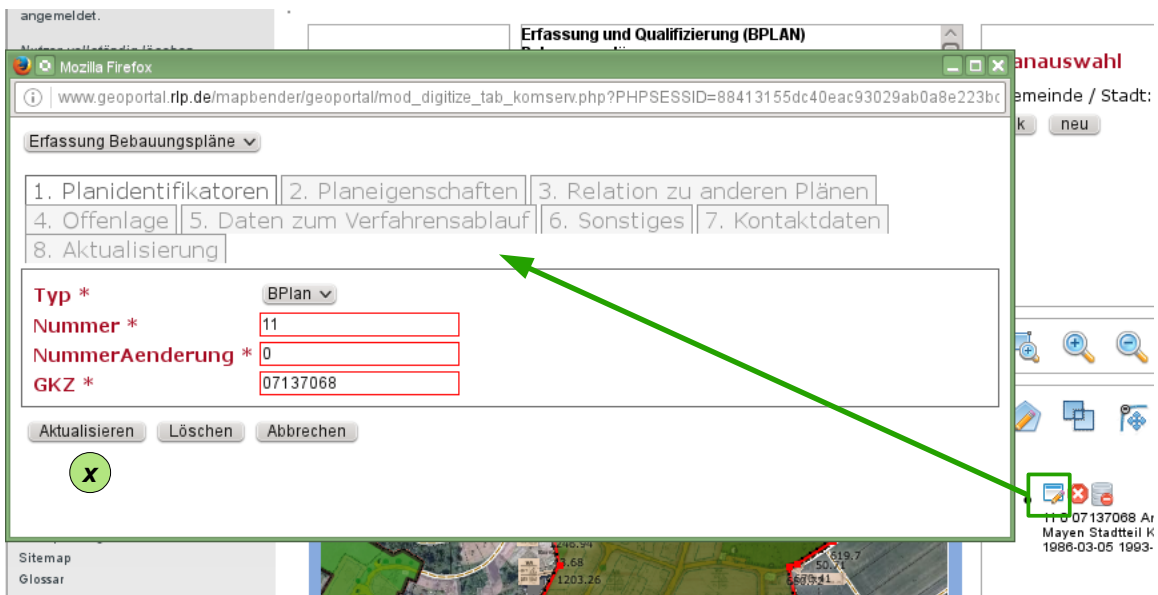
angemeldet.

Erfassung und Qualifizierung (BPLAN)

anauswahl

emeinde / Stadt:

k neu

Mozilla Firefox

www.geoportal.rlp.de/mapbender/geoportal/mod_digitize_tab_komserv.php?PHPSESSID=88413155dc40eac93029ab0a8e223bc

Erfassung Bebauungspläne

1. Planidentifikatoren | 2. Planeigenschaften | 3. Relation zu anderen Plänen | 4. Offenlage | 5. Daten zum Verfahrensablauf | 6. Sonstiges | 7. Kontaktdaten | 8. Aktualisierung

Typ * BPlan

Nummer * 11

NummerAenderung * 0

GKZ * 07137068

Aktualisieren Löschen Abbrechen

x

11-0-07137068 Ar
Mayen Stadtteil K
1986-03-05 1993-

Sitemap
Glossar

248.94
3.68
1203.26
619.7
50.71
41